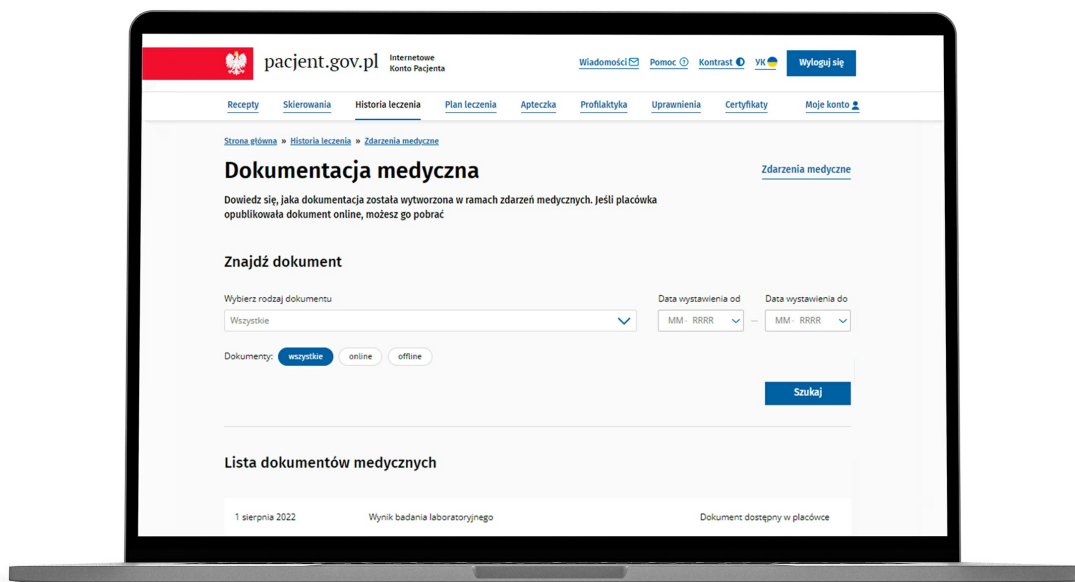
pacjent.gov.pl Internetowe Konto Pacjenta

Wiadomości Pomoc Kontrast УК Wyloguj się

Recepty Skierowania Historia leczenia Plan leczenia Apteczka Profilaktyka Uprawnienia Certyfikaty Moje konto

Strona główna » Historia leczenia » Zdarzenia medyczne

Dokumentacja medyczna

Zdarzenia medyczne

Dowiedz się, jaka dokumentacja została wytworzona w ramach zdarzeń medycznych. Jeśli placówka opublikowała dokument online, możesz go pobrać

Znajdź dokument

Wybierz rodzaj dokumentu

Wszystkie

Data wystawienia od

MM - RRRR

Data wystawienia do

MM - RRRR

Dokumenty: wszystkie online offline

Szukaj

Lista dokumentów medycznych

| 1 sierpnia 2022 | Wynik badania laboratoryjnego | Dokument dostępny w placówce |
|---|---|---|